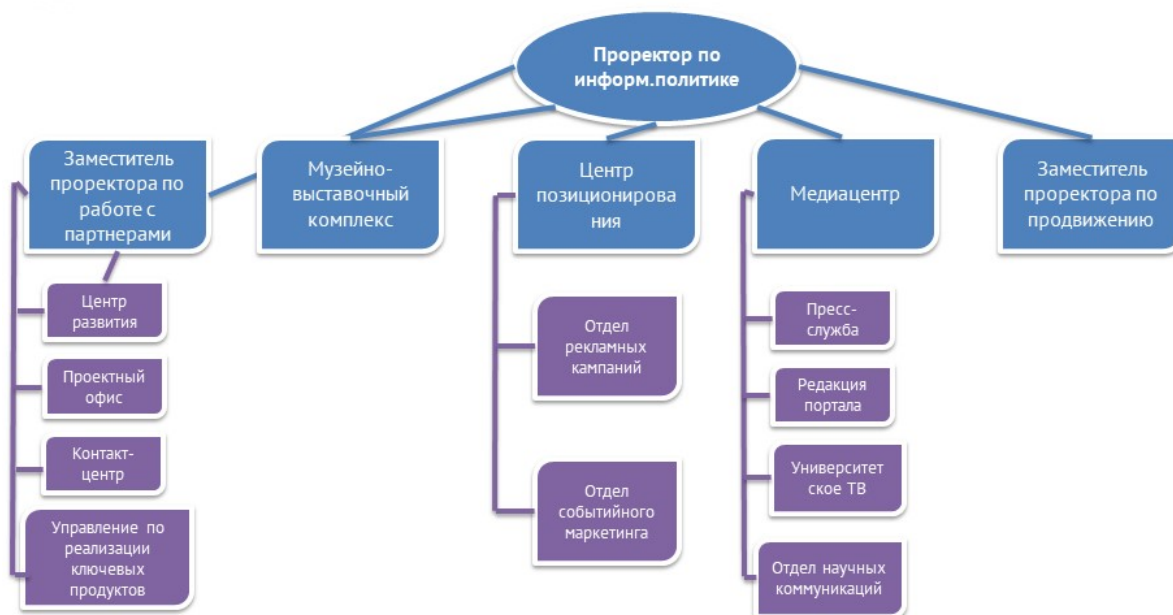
Проректор по информ.политике

Заместитель проректора по работе с партнерами

Музейно-выставочный комплекс

Центр позиционирования

Медиацентр

Заместитель проректора по продвижению

Центр развития

Проектный офис

Контакт-центр

Управление по реализации ключевых продуктов

Отдел рекламных кампаний

Отдел событийного маркетинга

Пресс-служба

Редакция портала

Университетское ТВ

Отдел научных коммуникаций